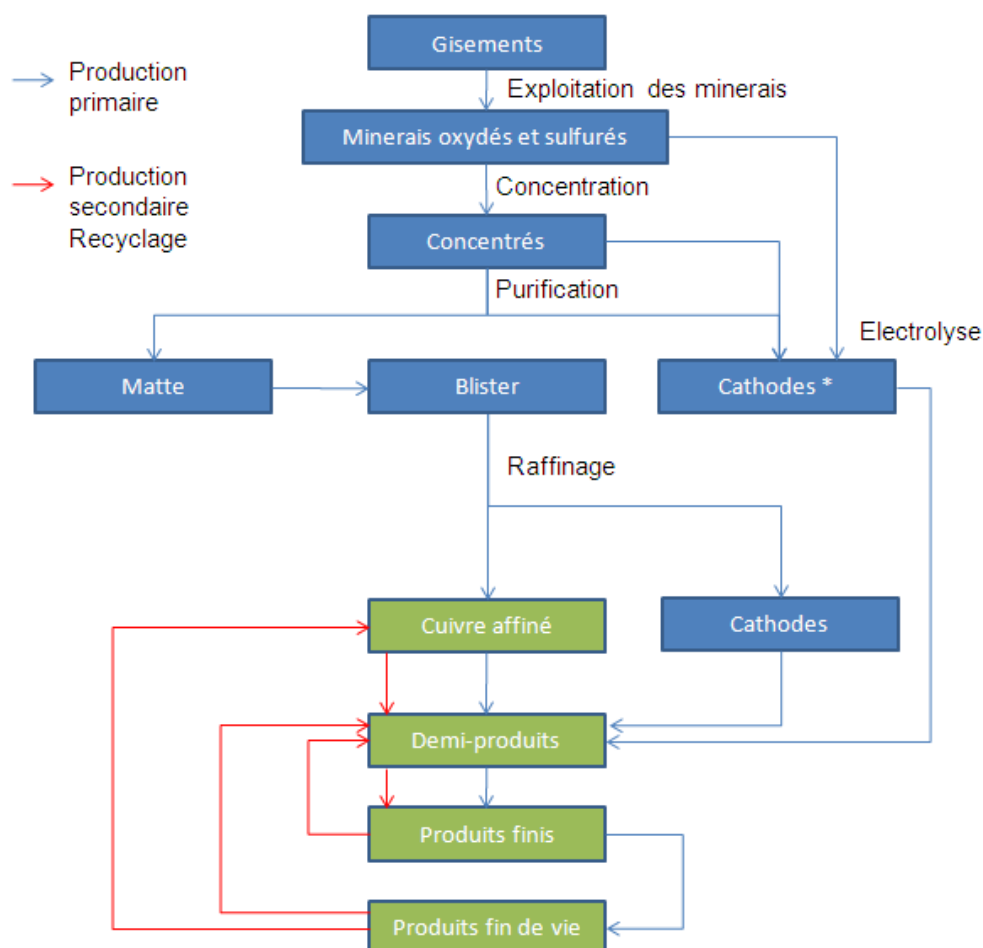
Production primaire

Production secondaire Recyclage

Gisements

Exploitation des minerais

Minerais oxydés et sulfurés

Concentration

Concentrés

Purification

Electrolyse

Matte

Blister

Cathodes *

Raffinage

Cuivre affiné

Cathodes

Demi-produits

Produits finis

Produits fin de vie